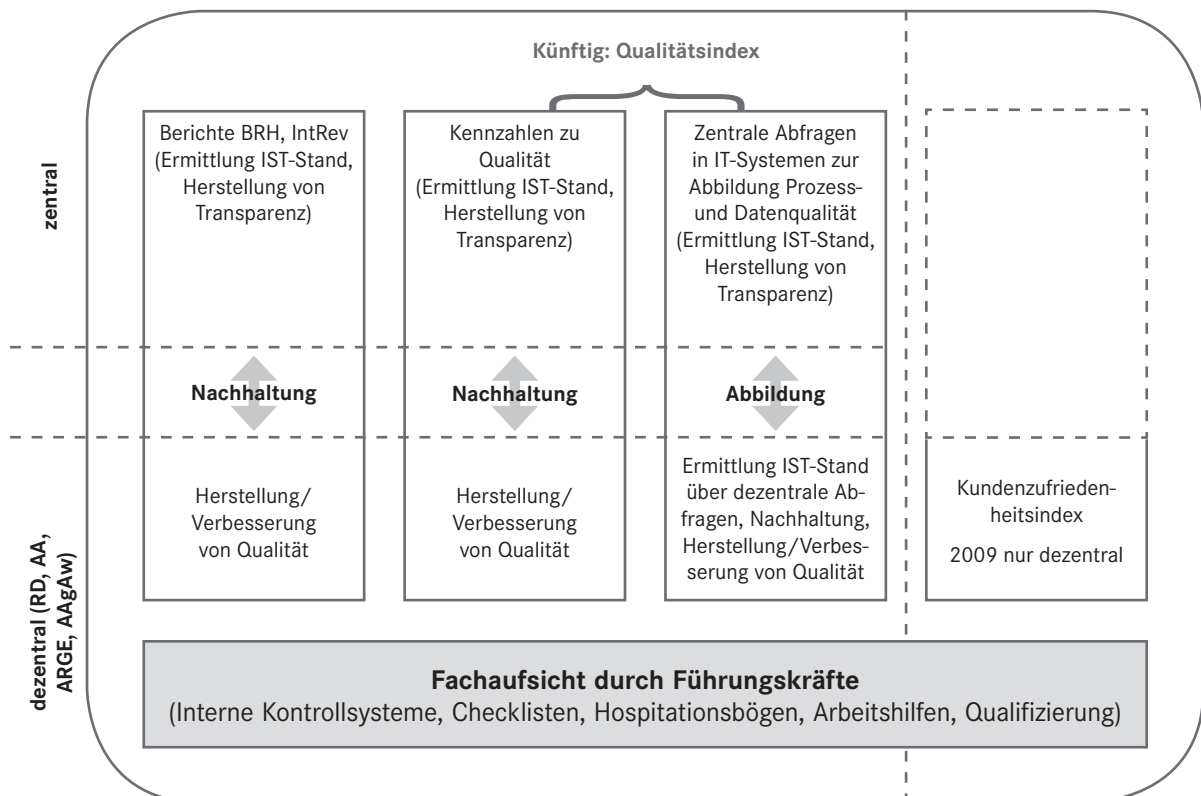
Künftig: Qualitätsindex

zentral

Berichte BRH, IntRev (Ermittlung IST-Stand, Herstellung von Transparenz)

Kennzahlen zu Qualität (Ermittlung IST-Stand, Herstellung von Transparenz)

Zentrale Abfragen in IT-Systemen zur Abbildung Prozess- und Datenqualität (Ermittlung IST-Stand, Herstellung von Transparenz)

Nachhaltung

Nachhaltung

Abbildung

dezentral (RD, AA, ARGE, AAgAw)

Herstellung/ Verbesserung von Qualität

Herstellung/ Verbesserung von Qualität

Ermittlung IST-Stand über dezentrale Abfragen, Nachhaltung, Herstellung/Verbesserung von Qualität

Kundenzufriedenheitsindex

2009 nur dezentral

Fachaufsicht durch Führungskräfte
(Interne Kontrollsysteme, Checklisten, Hospitationsbögen, Arbeitshilfen, Qualifizierung)